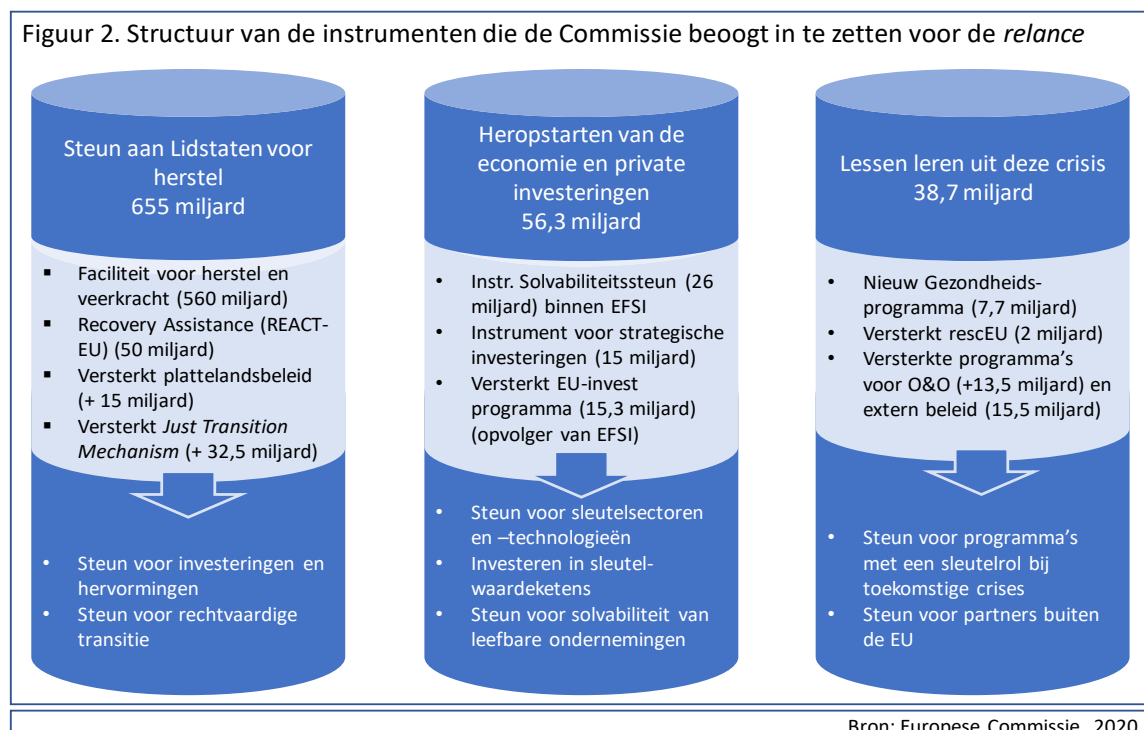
Figuur 2. Structuur van de instrumenten die de Commissie beoogt in te zetten voor de *relance*

Steun aan Lidstaten voor herstel
655 miljard

- Faciliteit voor herstel en veerkracht (560 miljard)
- Recovery Assistance (REACT-EU) (50 miljard)
- Versterkt plattelandsbeleid (+ 15 miljard)
- Versterkt *Just Transition Mechanism* (+ 32,5 miljard)

- Steun voor investeringen en hervormingen
- Steun voor rechtvaardige transitie

Heropstarten van de economie en private investeringen
56,3 miljard

- Instr. Solvabiliteitssteun (26 miljard) binnen EFSI
- Instrument voor strategische investeringen (15 miljard)
- Versterkt EU-invest programma (15,3 miljard) (opvolger van EFSI)

- Steun voor sleutelsectoren en –technologieën
- Investeren in sleutelwaardeketens
- Steun voor solvabiliteit van leefbare ondernemingen

Lessen leren uit deze crisis
38,7 miljard

- Nieuw Gezondheidsprogramma (7,7 miljard)
- Versterkt rescEU (2 miljard)
- Versterkte programma's voor O&O (+13,5 miljard) en extern beleid (15,5 miljard)

- Steun voor programma's met een sleutelrol bij toekomstige crises
- Steun voor partners buiten de EU

Bron: Europese Commissie, 2020